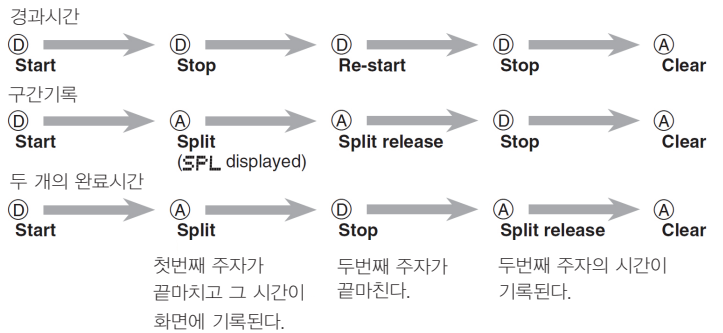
경과시간

Ⓓ Start
Ⓓ Stop
Ⓓ Re-start
Ⓓ Stop
Ⓐ Clear

구간기록

Ⓓ Start
Ⓐ Split (SPL displayed)
Ⓐ Split release
Ⓓ Stop
Ⓐ Clear

두 개의 완료시간

Ⓓ Start
Ⓐ Split
Ⓓ Stop
Ⓐ Split release
Ⓐ Clear

첫번째 주자가 끝마치고 그 시간이 화면에 기록된다.

두번째 주자가 끝마친다.

두번째 주자의 시간이 기록된다.